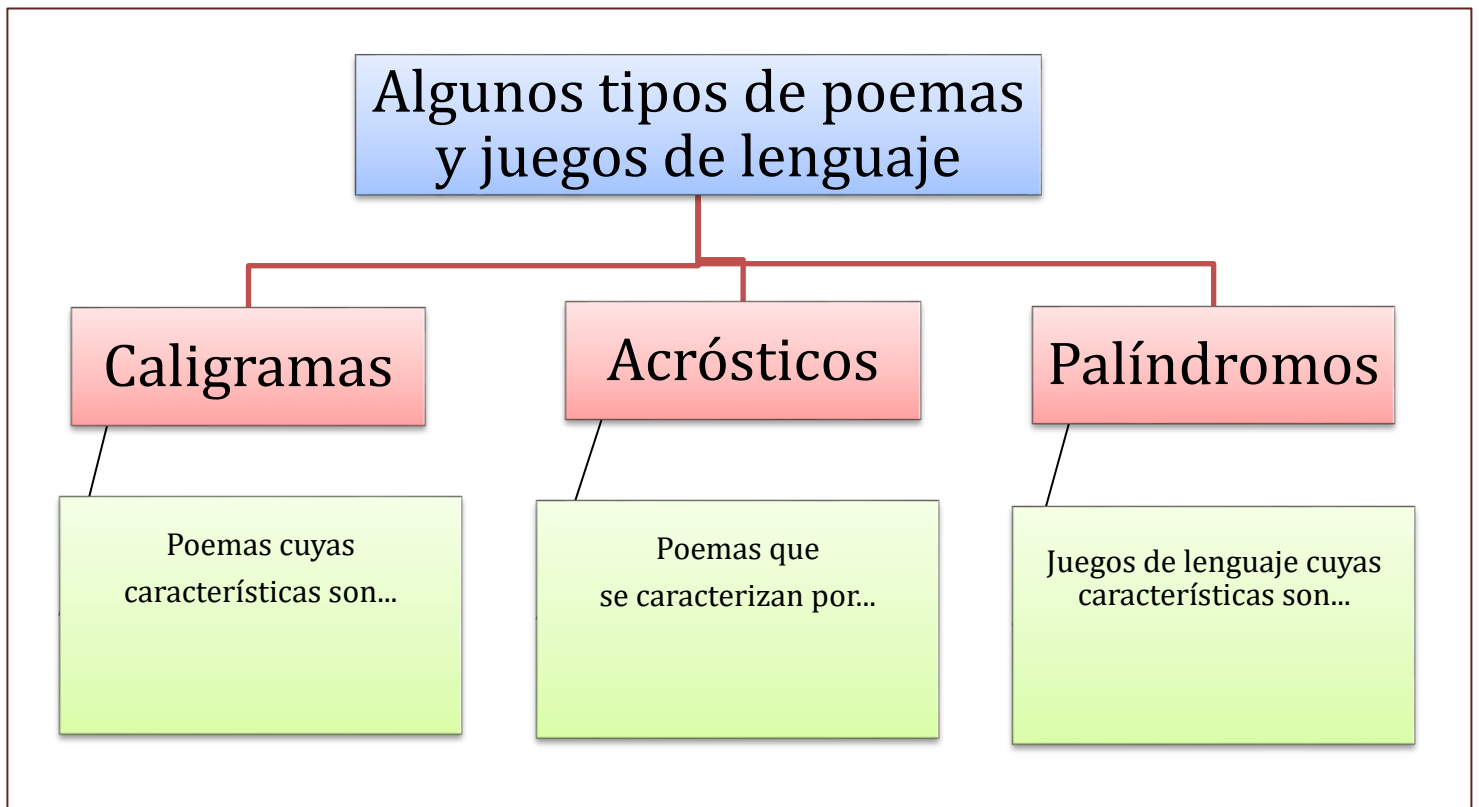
Algunos tipos de poemas y juegos de lenguaje

Caligramas

Acrósticos

Palíndromos

Poemas cuyas características son...

Poemas que se caracterizan por...

Juegos de lenguaje cuyas características son...